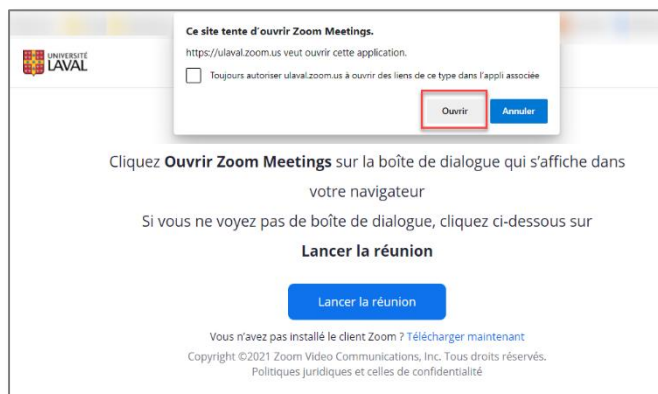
UNIVERSITÉ LAVAL

Ce site tente d'ouvrir Zoom Meetings.

https://ulaval.zoom.us veut ouvrir cette application.

Toujours autoriser ulaval.zoom.us à ouvrir des liens de ce type dans l'appli associée

Ouvrir

Annuler

Cliquez **Ouvrir Zoom Meetings** sur la boîte de dialogue qui s'affiche dans votre navigateur

Si vous ne voyez pas de boîte de dialogue, cliquez ci-dessous sur

**Lancer la réunion**

Lancer la réunion

Vous n'avez pas installé le client Zoom ? Télécharger maintenant

Copyright ©2021 Zoom Video Communications, Inc. Tous droits réservés.

Politiques juridiques et celles de confidentialité